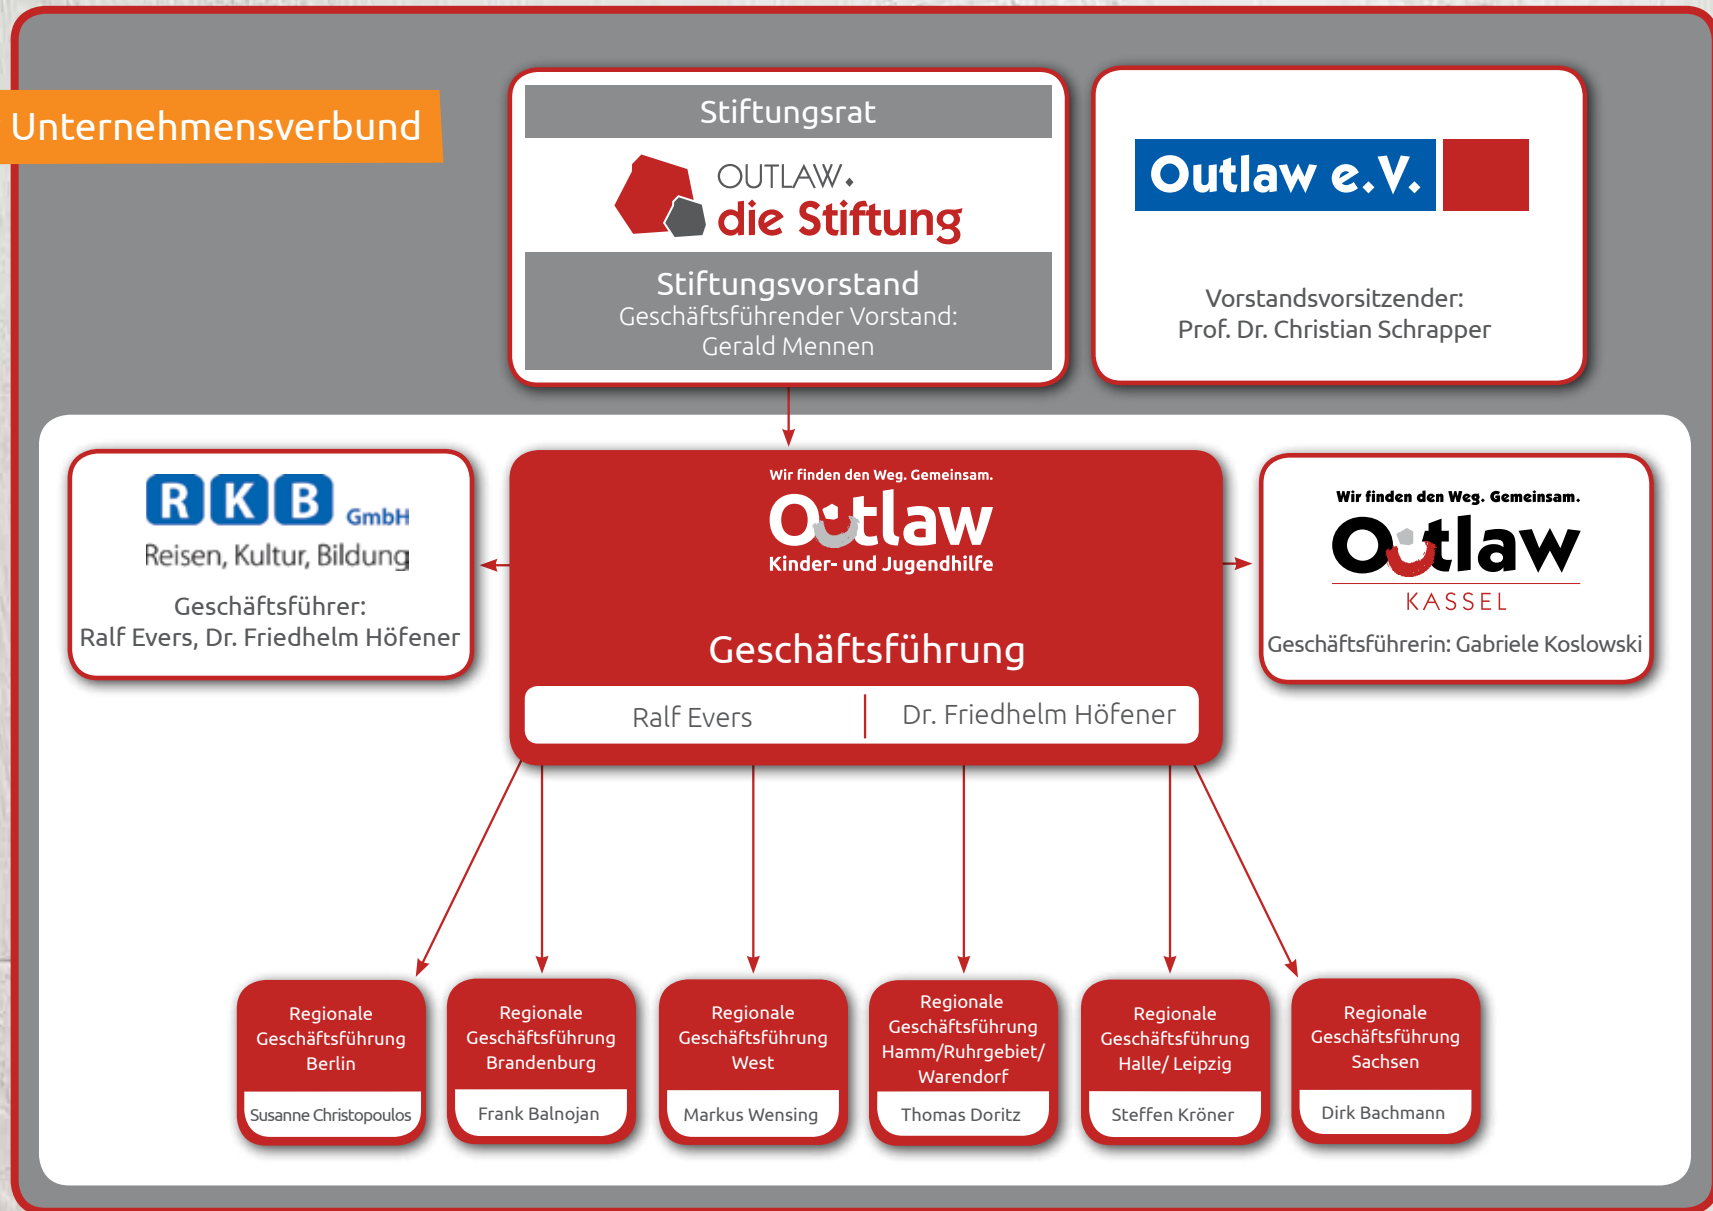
Unternehmensverbund

Stiftungsrat

OUTLAW. die Stiftung

Stiftungsvorstand
Geschäftsführender Vorstand:
Gerald Mennen

Outlaw e.V.

Vorstandsvorsitzender:
Prof. Dr. Christian Schrapper

RKB GmbH
Reisen, Kultur, Bildung

Geschäftsführer:
Ralf Evers, Dr. Friedhelm Höfener

Wir finden den Weg. Gemeinsam.
Outlaw
Kinder- und Jugendhilfe

Geschäftsführung

Ralf Evers | Dr. Friedhelm Höfener

Wir finden den Weg. Gemeinsam.
Outlaw
KASSEL
Geschäftsführerin: Gabriele Koslowski

Regionale Geschäftsführung Berlin
Susanne Christopoulos

Regionale Geschäftsführung Brandenburg
Frank Balnojan

Regionale Geschäftsführung West
Markus Wensing

Regionale Geschäftsführung Hamm/Ruhrgebiet/ Warendorf
Thomas Doritz

Regionale Geschäftsführung Halle/ Leipzig
Steffen Kröner

Regionale Geschäftsführung Sachsen
Dirk Bachmann